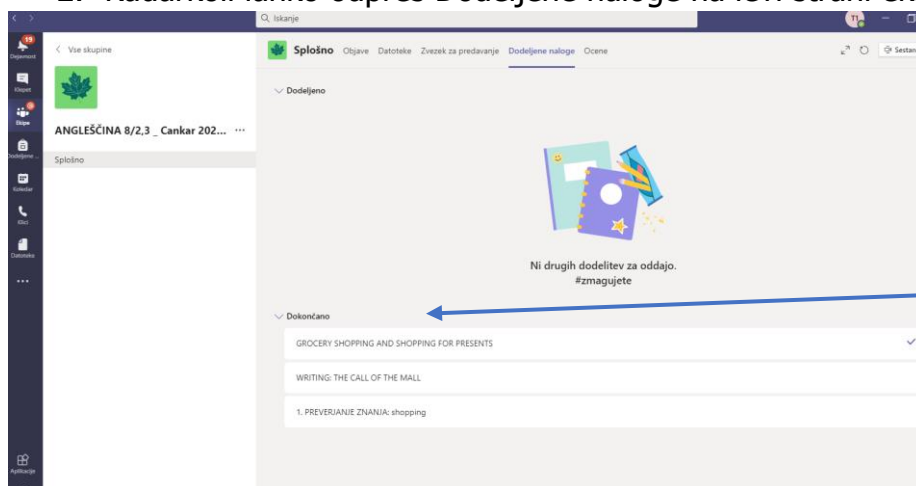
2. Kadarkoli lahko odpreš Dodeljene naloge na levi strani en

Iskanje

Dejavnost
Klepet
Skupine
Dodeljene ...
Koledar
Klici
Datoteke
...
Aplikacije

< Vse skupine

ANGLEŠČINA 8/2,3 _ Cankar 202... ···

Splošno

Splošno Objave Datoteke Zvezek za predavanje Dodeljene naloge Ocene

Sestan

Dodeljeno

Ni drugih dodelitev za oddajo.
#zmagujete

Dokončano

GROCERY SHOPPING AND SHOPPING FOR PRESENTS

WRITING: THE CALL OF THE MALL

1. PREVERJANJE ZNANJA: shopping